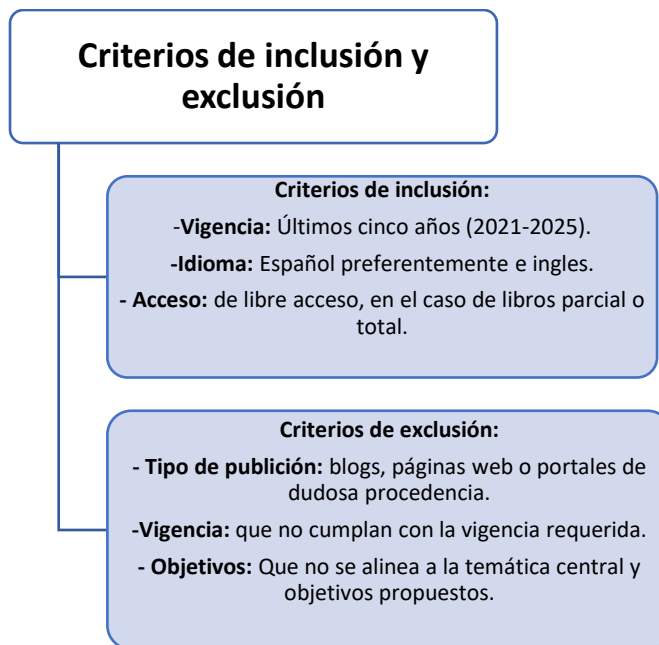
Criterios de inclusión y exclusión

Criterios de inclusión:

-Vigencia: Últimos cinco años (2021-2025).

-Idioma: Español preferentemente e ingles.

- Acceso: de libre acceso, en el caso de libros parcial o total.

Criterios de exclusión:

- Tipo de publición: blogs, páginas web o portales de dudosa procedencia.

-Vigencia: que no cumplan con la vigencia requerida.

- Objetivos: Que no se alinea a la temática central y objetivos propuestos.